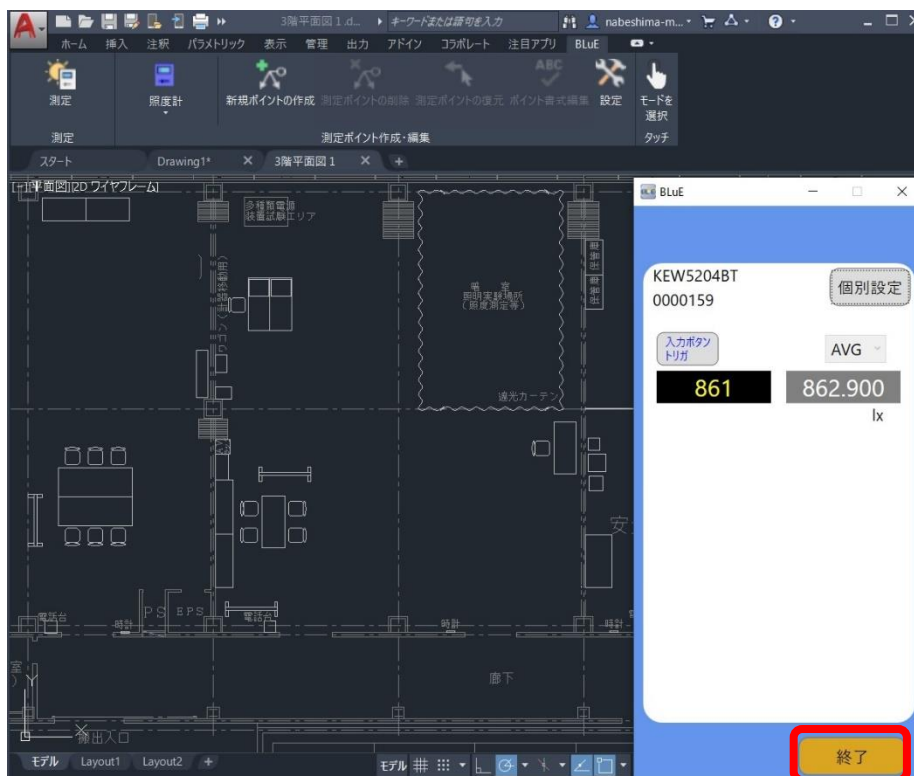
3階平面図1.d... キーワードまたは語句を入力 nabeshima-m...

ホーム 挿入 注釈 パラメトリック 表示 管理 出力 アドイン コラボレート 注目アプリ BLuE

測定
照度計
新規ポイントの作成 測定ポイントの削除 測定ポイントの復元 ポイント書式編集 設定 モードを選択
測定 測定ポイント作成・編集 タッチ

スタート Drawing1* 3階平面図1

[-][平面図][2D ワイヤフレーム]

多種類電源 装置試験エリア
照明実験場所 (照度測定等)
遮光カーテン
PS EPS 電話台
時計
時計
時計
廊下
安
職出入口

モデル Layout1 Layout2 +
モデル

BLuE
KEW5204BT
0000159
個別設定
入力ボタン トリガ
AVG
861
862.900
lx
終了